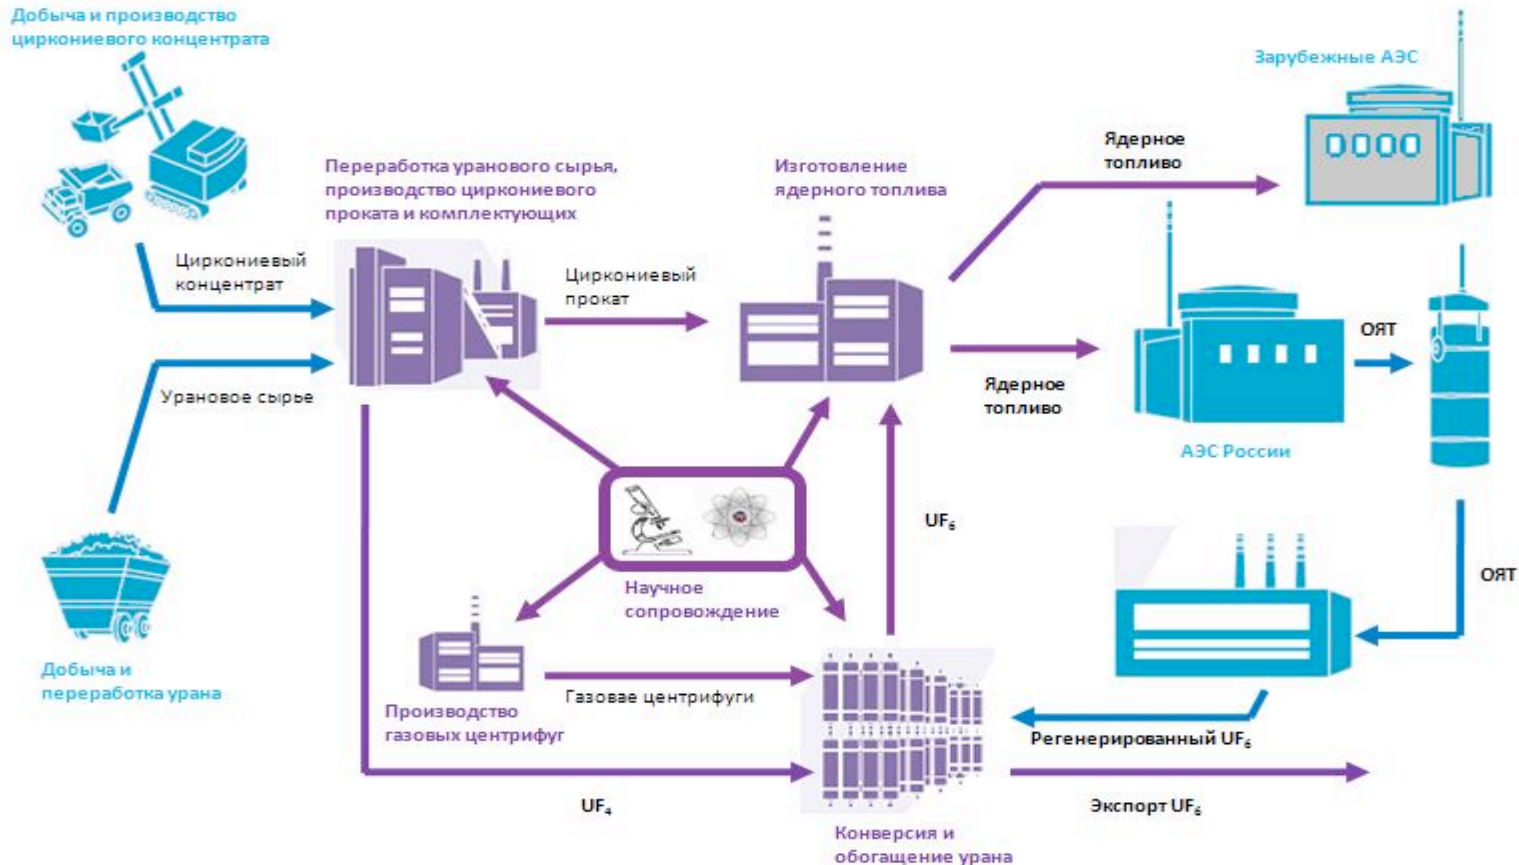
Добыча и производство циркониевого концентрата

Зарубежные АЭС

Ядерное топливо

Переработка уранового сырья, производство циркониевого проката и комплектующих

Изготовление ядерного топлива

Циркониевый концентрат

Циркониевый прокат

ОЯТ

Урановое сырье

Ядерное топливо

АЭС России

$UF_6$

Научное сопровождение

ОЯТ

Добыча и переработка урана

Газове центрифуги

Производство газовых центрифуг

Регенерированный $UF_6$

$UF_4$

Экспорт $UF_6$

Конверсия и обогащение урана